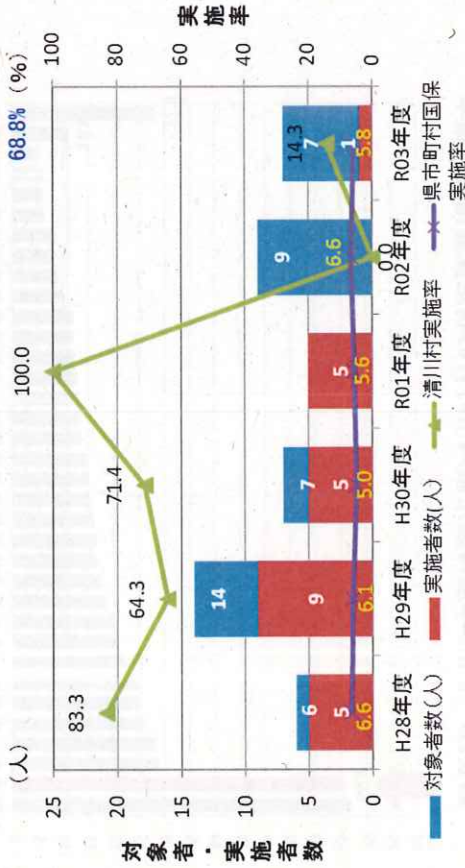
実施率
(%)
100
80
60
40
20
0
68.8%
対象者・実施者数
(人)
25
20
15
10
5
0
83.3
64.3
71.4
100.0
0.0
14.3
6
5
6.6
14
9
6.1
7
5
5.0
5
5.6
9
6.6
7
1
5.8
H28年度
H29年度
H30年度
R01年度
R02年度
R03年度
対象者数(人)
実施者数(人)
清川村実施率
県市町村国保実施率